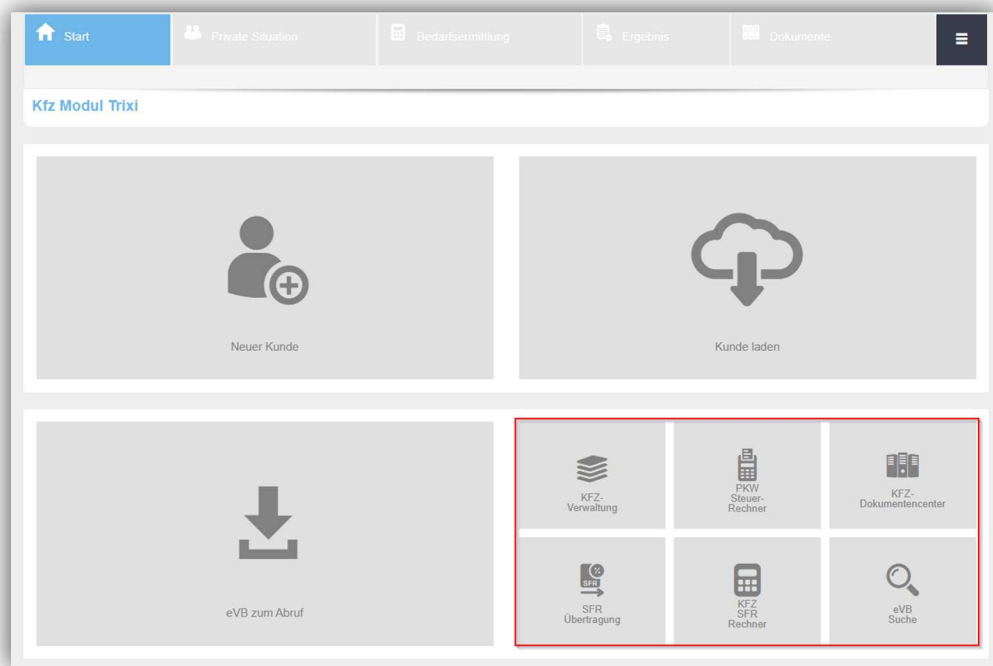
Start
Private Situation
Bedarfsermittlung
Ergebnis
Dokumente

Kfz Modul Trixi

Neuer Kunde

Kunde laden

eVB zum Abruf

KFZ-Verwaltung

PKW Steuer-Rechner

KFZ-Dokumentencenter

SFR

SFR Übertragung

KFZ SFR Rechner

eVB Suche